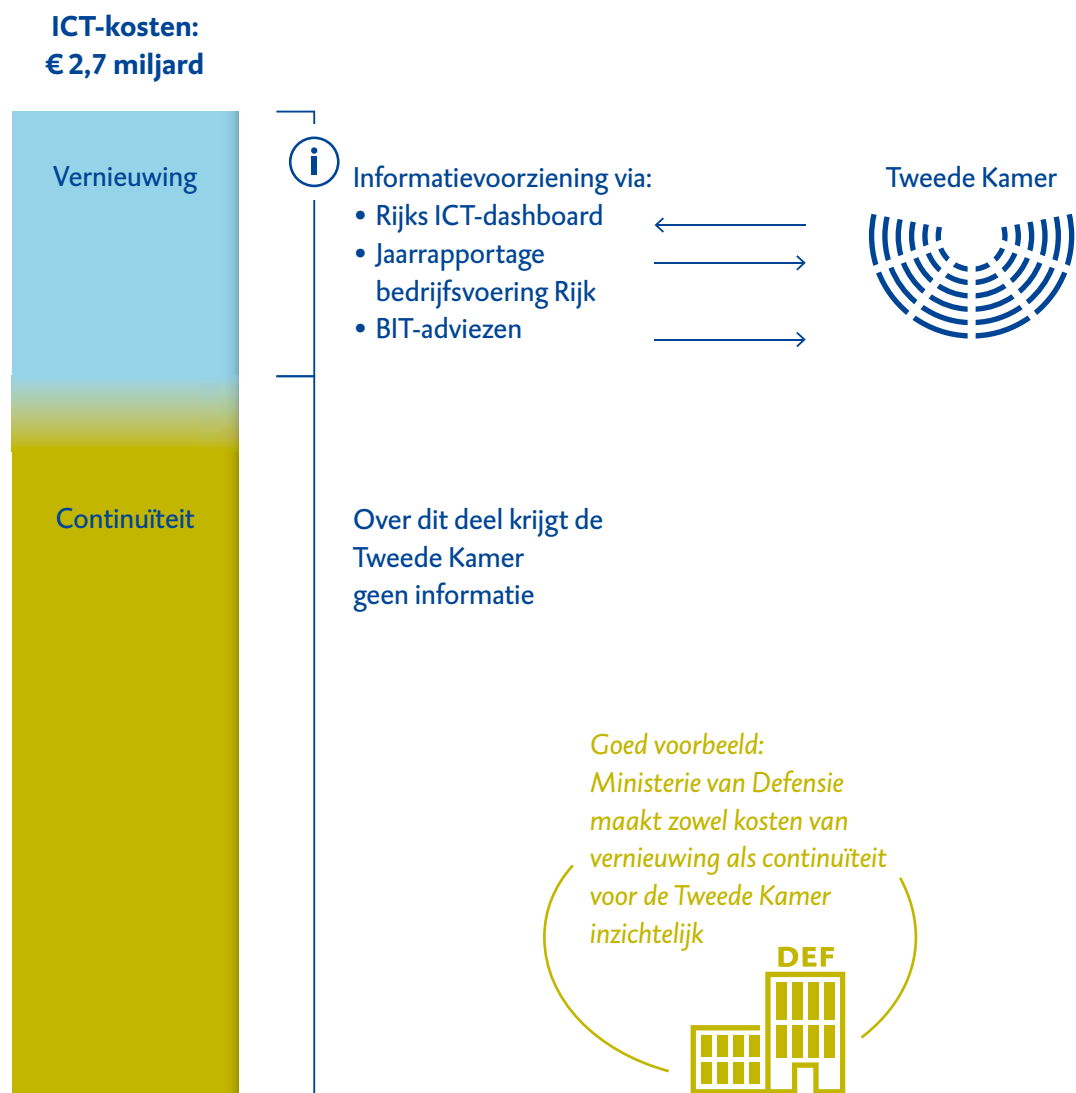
ICT-kosten:
€ 2,7 miljard

Vernieuwing

Informatievoorziening via:
• Rijks ICT-dashboard
• Jaarrapportage bedrijfsvoering Rijk
• BIT-adviezen

Tweede Kamer

Continuïteit

Over dit deel krijgt de Tweede Kamer geen informatie

Goed voorbeeld: Ministerie van Defensie maakt zowel kosten van vernieuwing als continuïteit voor de Tweede Kamer inzichtelijk

DEF